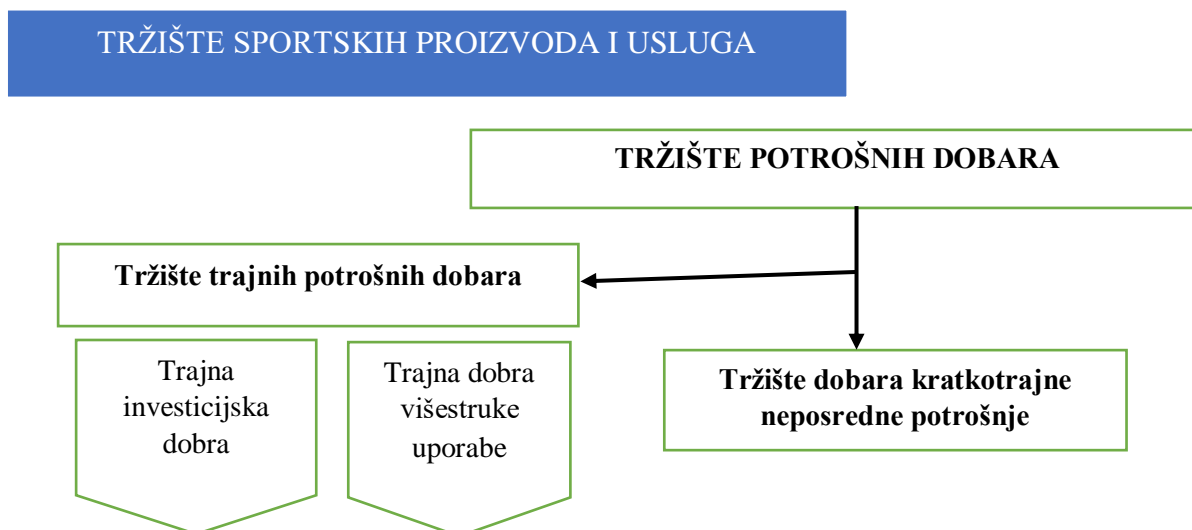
TRŽIŠTE SPORTSKIH PROIZVODA I USLUGA

TRŽIŠTE POTROŠNIH DOBARA

Tržište trajnih potrošnih dobara

Trajna investicijska dobra

Trajna dobra višestruke uporabe

Tržište dobara kratkotrajne neposredne potrošnje